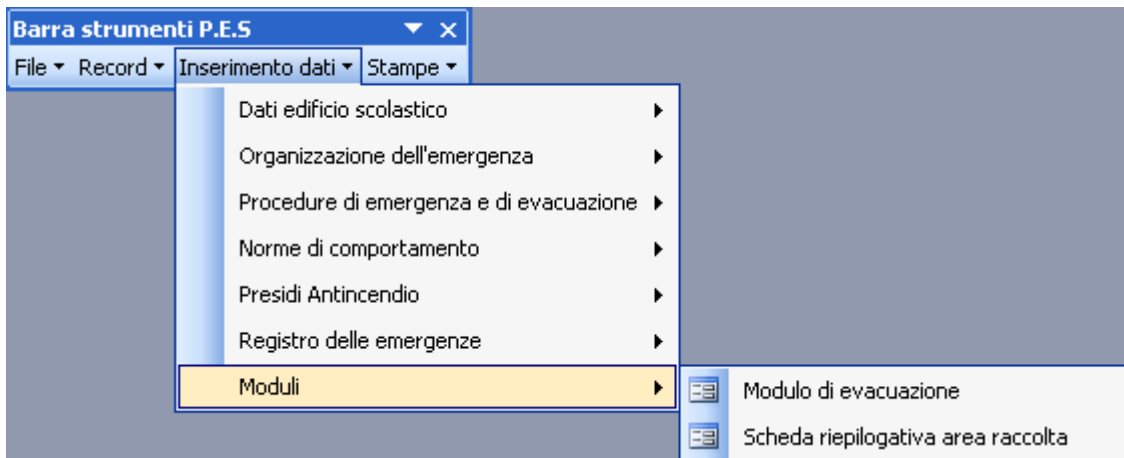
Barra strumenti P.E.S

File Record Inserimento dati Stampe

Dati edificio scolastico

Organizzazione dell'emergenza

Procedure di emergenza e di evacuazione

Norme di comportamento

Presidi Antincendio

Registro delle emergenze

Moduli

Modulo di evacuazione

Scheda riepilogativa area raccolta